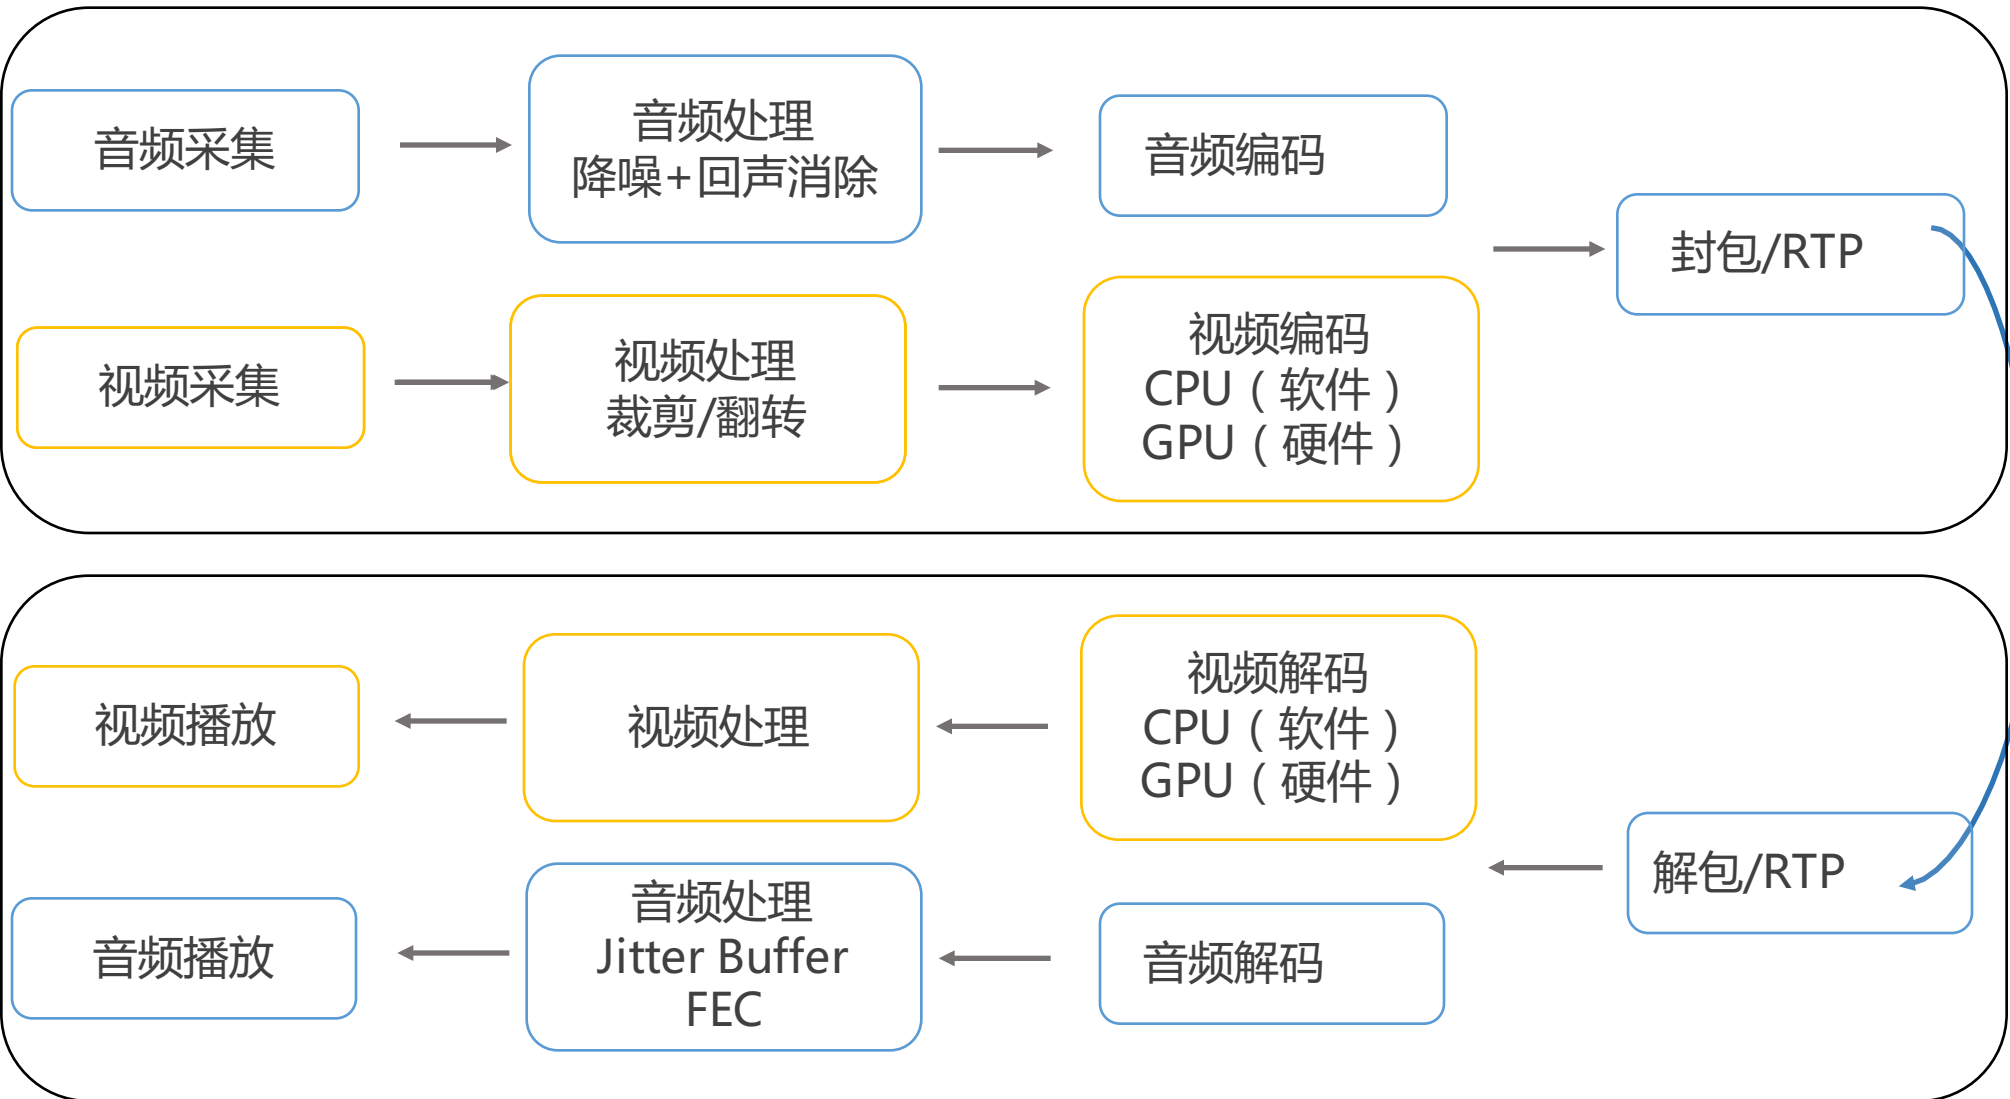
音频采集

音频处理
降噪+回声消除

音频编码

视频采集

视频处理
裁剪/翻转

视频编码
CPU（软件）
GPU（硬件）

封包/RTP

视频播放

视频处理

视频解码
CPU（软件）
GPU（硬件）

解包/RTP

音频播放

音频处理
Jitter Buffer
FEC

音频解码